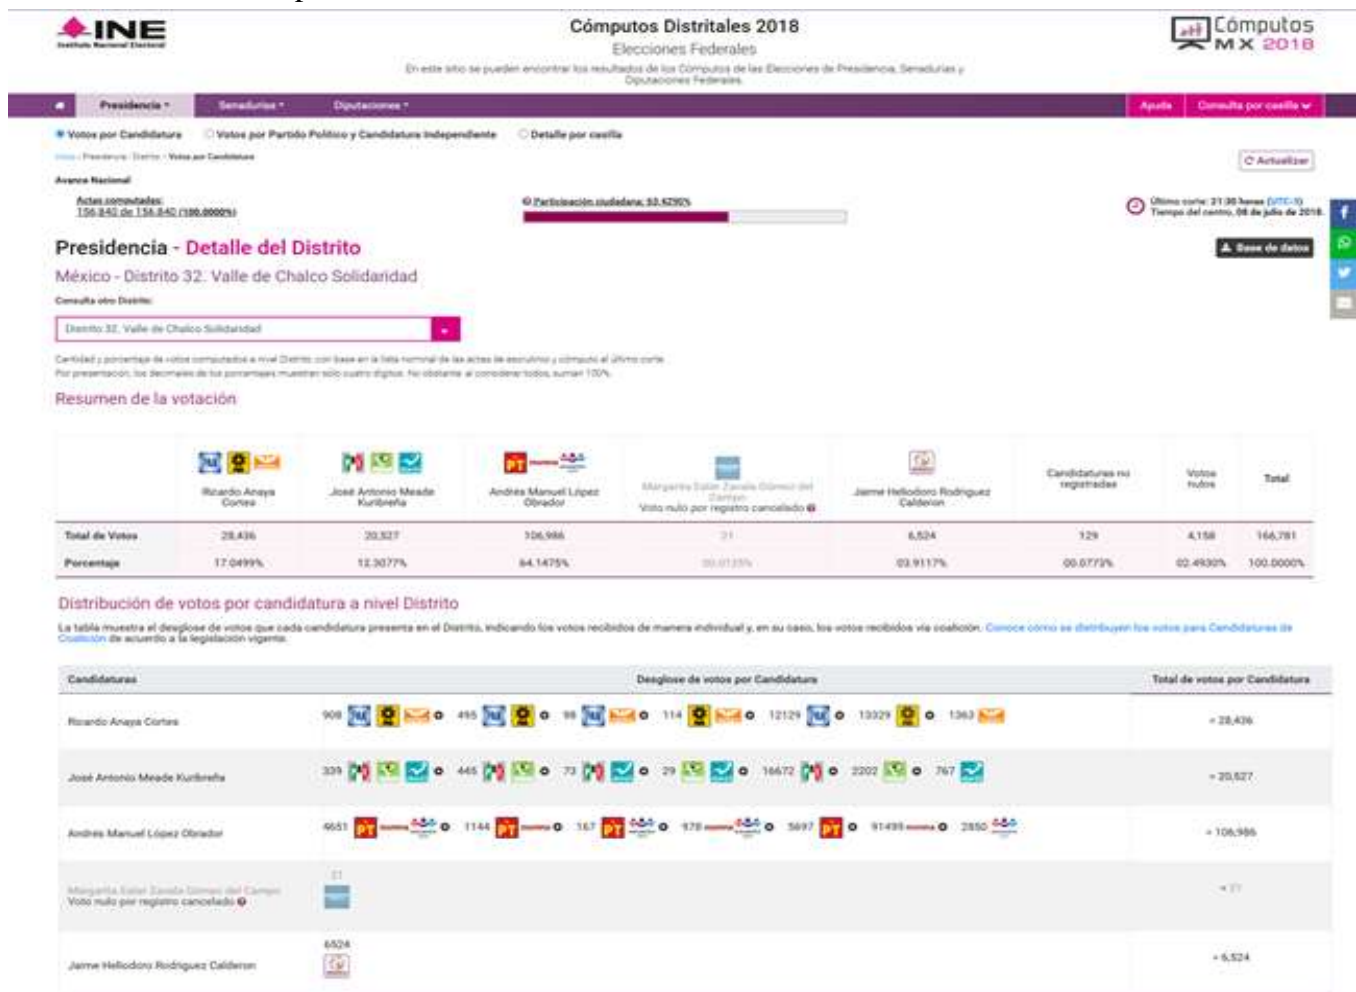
INE
Instituto Nacional Electoral

Cómputos Distritales 2018
Elecciones Federales
En este sitio se pueden encontrar los resultados de los Cómputos de las Elecciones de Presidencia, Senadurías y Diputaciones Federales

Cómputos MX 2018

Presidencia • Senadurías • Diputaciones • Ayuda Consulta por casilla

Votos por Candidatura Votos por Partido Político y Candidatura Independiente Detalle por casilla

Inicio • Presidencia • Distrito • Votos por Candidatura

Actualizar

Avance Nacional

Actas computadas:
156,840 de 156,840 (100.0000%)

Participación ciudadana: 63.6290%

Último corte: 21:30 horas (UTC-5)
Tiempo del centro, 08 de julio de 2018.

Presidencia - Detalle del Distrito
México - Distrito 32. Valle de Chalco Solidaridad

Base de datos

Consulta otro Distrito:
Distrito 32. Valle de Chalco Solidaridad

Cantidad y porcentaje de votos computados a nivel Distrito con base en la lista nominal de las actas de escrutinio y cómputo al último corte.
Por presentación, los decimales de los porcentajes muestran sólo cuatro dígitos. No obstante al considerar todos, suman 100%.

Resumen de la votación

| | Ricardo Anaya Cortes | José Antonio Meade Kuribreña | Andrés Manuel López Obrador | Margarita Ester Zavala Gómez del Campo Voto nulo por registro cancelado | Jaime Heliodoro Rodríguez Calderón | Candidaturas no registradas | Votos nulos | Total |
|---|---|---|---|---|---|---|---|---|
| Total de Votos | 28,436 | 20,527 | 106,986 | 21 | 6,524 | 129 | 4,158 | 166,781 |
| Porcentaje | 17.0499% | 12.3077% | 64.1475% | 00.0125% | 03.9117% | 00.0773% | 02.4930% | 100.0000% |

Distribución de votos por candidatura a nivel Distrito

La tabla muestra el desglose de votos que cada candidatura presenta en el Distrito, indicando los votos recibidos de manera individual y, en su caso, los votos recibidos vía coalición. Conoce cómo se distribuyen los votos para Candidaturas de Coalición de acuerdo a la legislación vigente.

| Candidaturas | Desglose de votos por Candidatura | Total de votos por Candidatura |
|---|---|---|
| Ricardo Anaya Cortes | 909 495 98 114 12129 13329 1362 | = 28,436 |
| José Antonio Meade Kuribreña | 339 445 73 29 16672 2202 767 | = 20,527 |
| Andrés Manuel López Obrador | 4651 1144 167 978 5697 91499 2850 | = 106,986 |
| Margarita Ester Zavala Gómez del Campo Voto nulo por registro cancelado | 21 | = 21 |
| Jaime Heliodoro Rodríguez Calderon | 6524 | = 6,524 |